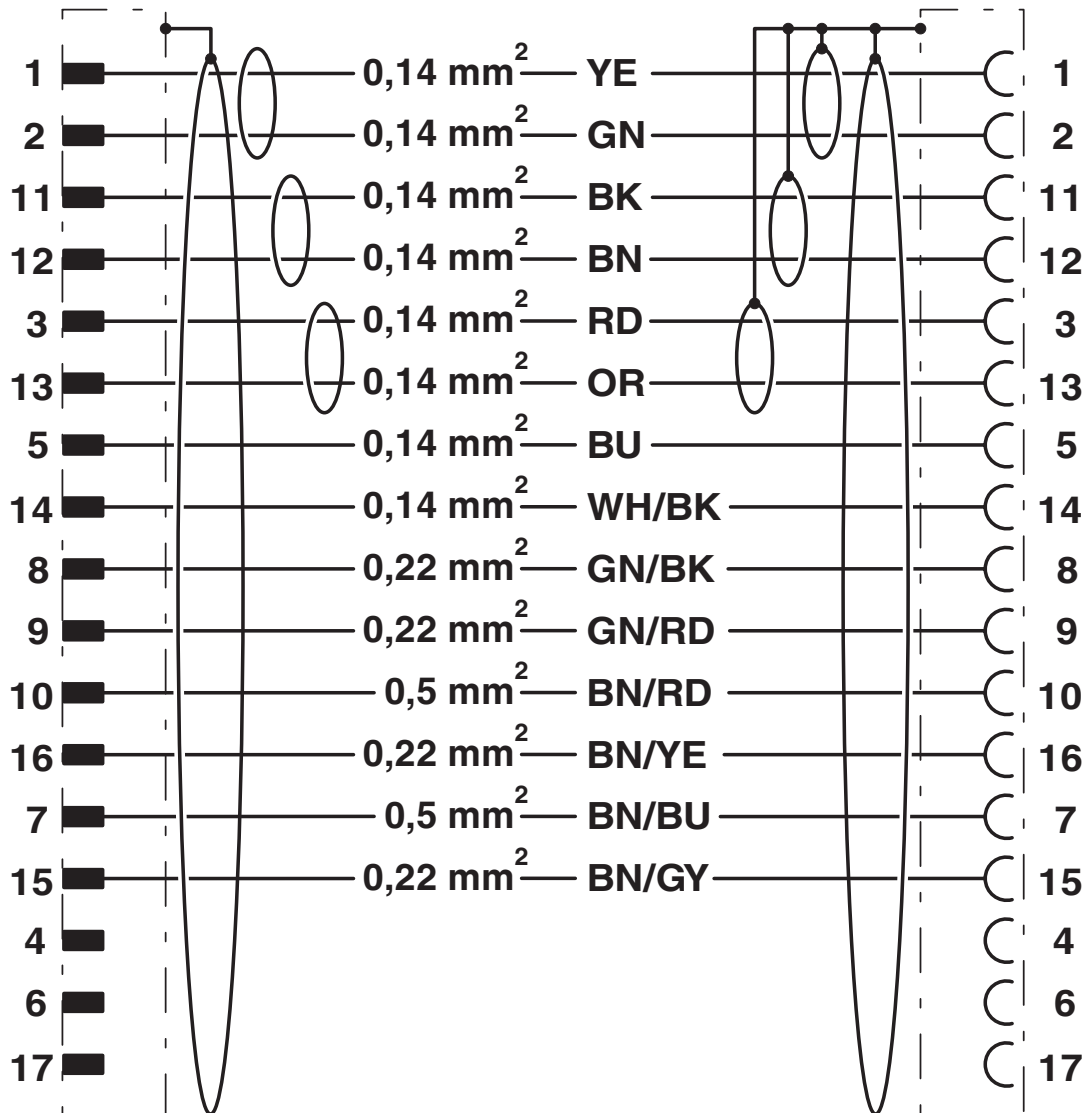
| | | | |
|---|---|---|---|
| 1 | 0,14 mm$^2$ | YE | 1 |
| 2 | 0,14 mm$^2$ | GN | 2 |
| 11 | 0,14 mm$^2$ | BK | 11 |
| 12 | 0,14 mm$^2$ | BN | 12 |
| 3 | 0,14 mm$^2$ | RD | 3 |
| 13 | 0,14 mm$^2$ | OR | 13 |
| 5 | 0,14 mm$^2$ | BU | 5 |
| 14 | 0,14 mm$^2$ | WH/BK | 14 |
| 8 | 0,22 mm$^2$ | GN/BK | 8 |
| 9 | 0,22 mm$^2$ | GN/RD | 9 |
| 10 | 0,5 mm$^2$ | BN/RD | 10 |
| 16 | 0,22 mm$^2$ | BN/YE | 16 |
| 7 | 0,5 mm$^2$ | BN/BU | 7 |
| 15 | 0,22 mm$^2$ | BN/GY | 15 |
| 4 | | | 4 |
| 6 | | | 6 |
| 17 | | | 17 |